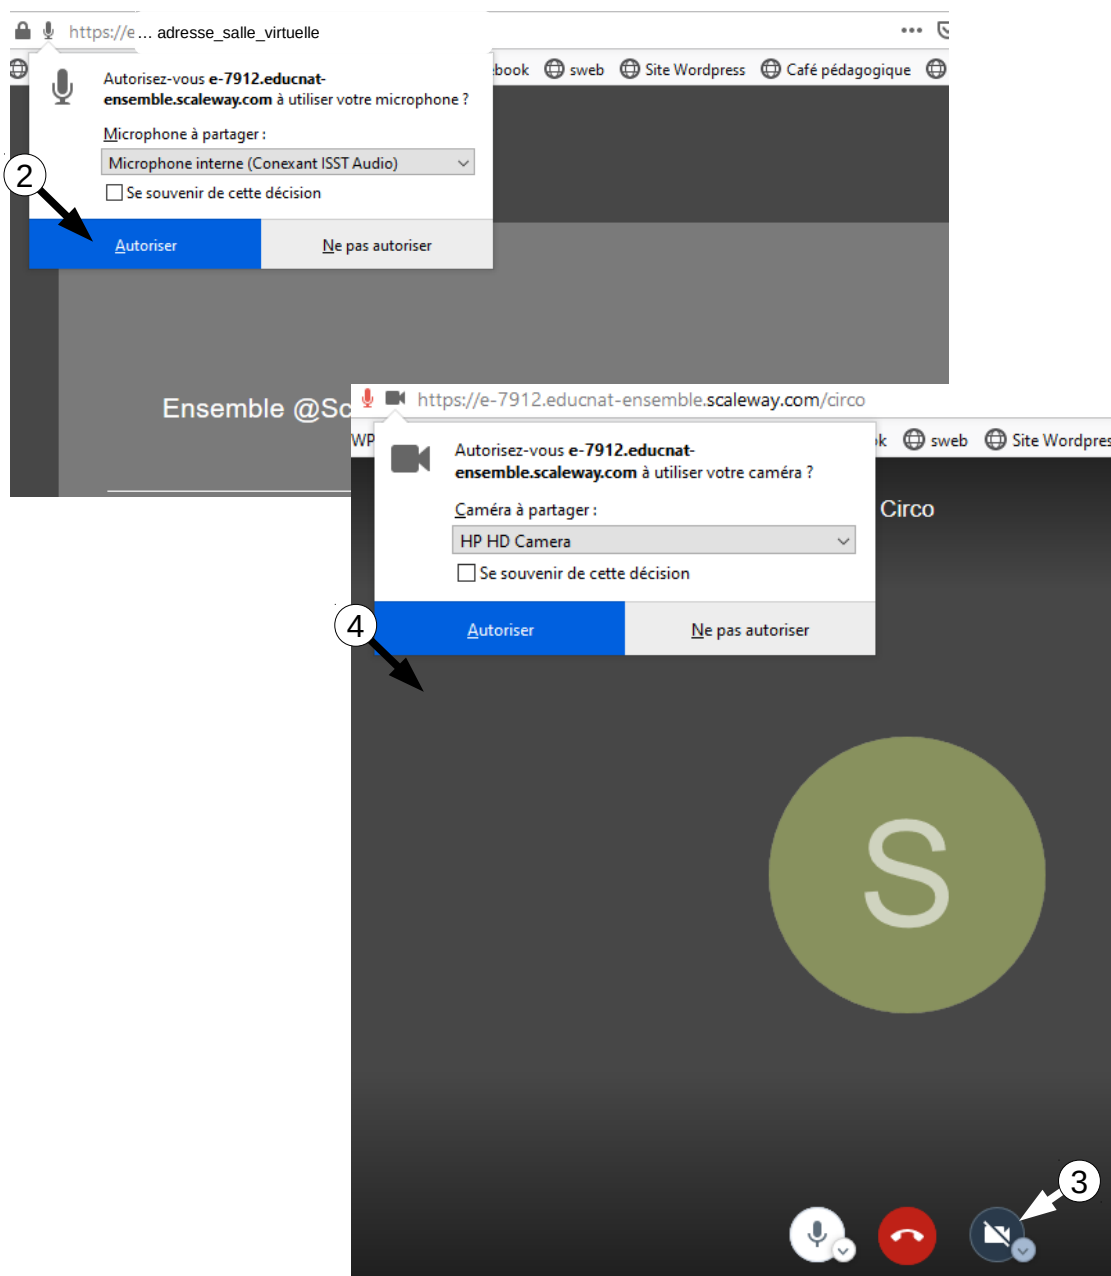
https://e… adresse_salle_virtuelle

•••

book sweb Site Wordpress Café pédagogique

Autorisez-vous **e-7912.educnat-ensemble.scaleway.com** à utiliser votre microphone ?

Microphone à partager :

Microphone interne (Conexant ISST Audio)

Se souvenir de cette décision

2

Autoriser

Ne pas autoriser

Ensemble @Sc

https://e-7912.educnat-ensemble.scaleway.com/circo

WP

k sweb Site Wordpres

Autorisez-vous **e-7912.educnat-ensemble.scaleway.com** à utiliser votre caméra ?

Caméra à partager :

HP HD Camera

Se souvenir de cette décision

Circo

4

Autoriser

Ne pas autoriser

S

3